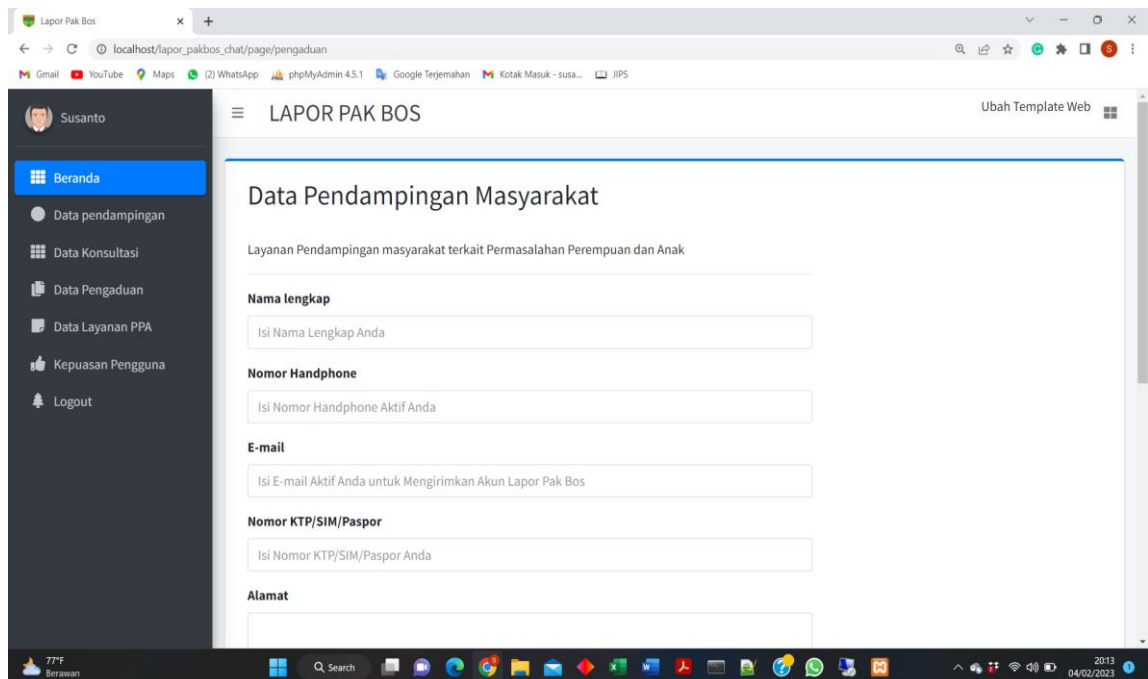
Lapor Pak Bos

localhost/lapor_pakbos_chat/page/pengaduan

Gmail YouTube Maps (2) WhatsApp phpMyAdmin 4.5.1 Google Terjemahan Kotak Masuk - susa... JIPS

Susanto

LAPOR PAK BOS

Ubah Template Web

Beranda

Data pendampingan

Data Konsultasi

Data Pengaduan

Data Layanan PPA

Kepuasan Pengguna

Logout

Data Pendampingan Masyarakat

Layanan Pendampingan masyarakat terkait Permasalahan Perempuan dan Anak

Nama lengkap

Isi Nama Lengkap Anda

Nomor Handphone

Isi Nomor Handphone Aktif Anda

E-mail

Isi E-mail Aktif Anda untuk Mengirimkan Akun Lapor Pak Bos

Nomor KTP/SIM/Paspor

Isi Nomor KTP/SIM/Paspor Anda

Alamat

77°F Berawan

Search

20:13 04/02/2023